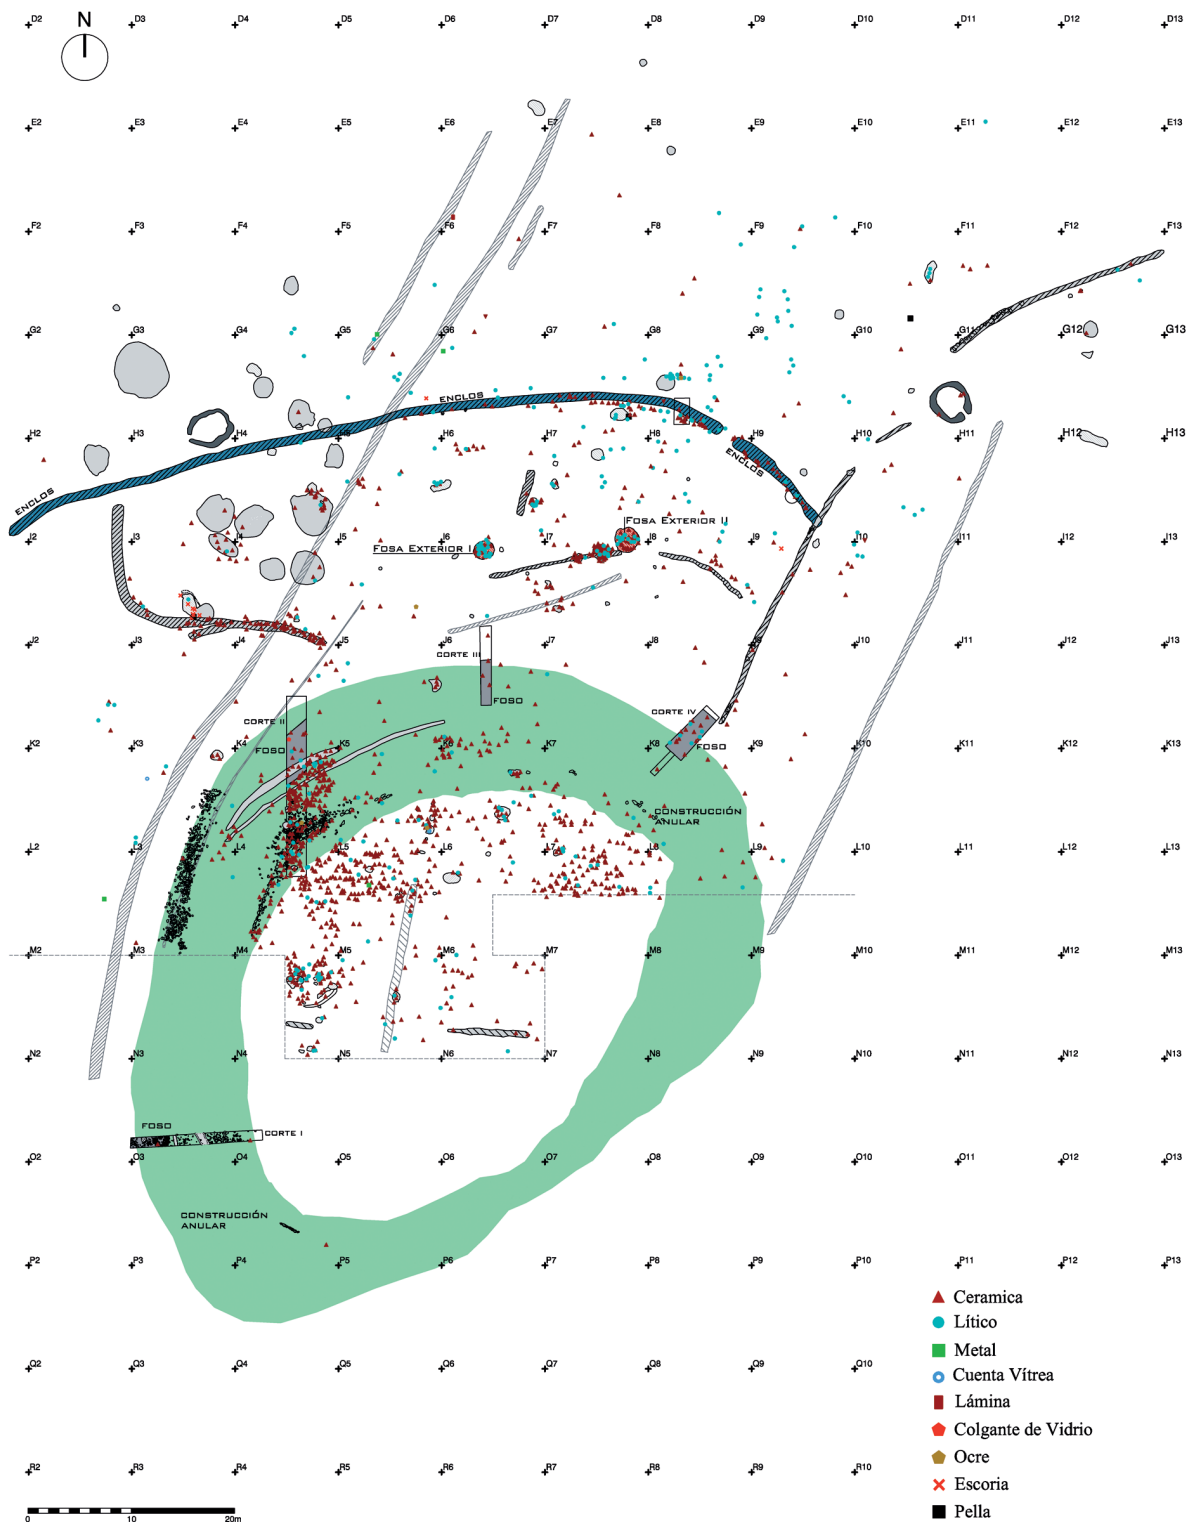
N

D2 D3 D4 D5 D6 D7 D8 D9 D10 D11 D12 D13
E2 E3 E4 E5 E6 E7 E8 E9 E10 E11 E12 E13
F2 F3 F4 F5 F6 F7 F8 F9 F10 F11 F12 F13
G2 G3 G4 G5 G6 G7 G8 G9 G10 G11 G12 G13
H2 H3 H4 H5 H6 H7 H8 H9 H10 H11 H12 H13
I2 I3 I4 I5 I6 I7 I8 I9 I10 I11 I12 I13
J2 J3 J4 J5 J6 J7 J8 J9 J10 J11 J12 J13
K2 K3 K4 K5 K6 K7 K8 K9 K10 K11 K12 K13
L2 L3 L4 L5 L6 L7 L8 L9 L10 L11 L12 L13
M2 M3 M4 M5 M6 M7 M8 M9 M10 M11 M12 M13
N2 N3 N4 N5 N6 N7 N8 N9 N10 N11 N12 N13
O2 O3 O4 O5 O6 O7 O8 O9 O10 O11 O12 O13
P2 P3 P4 P5 P6 P7 P8 P9 P10 P11 P12 P13
Q2 Q3 Q4 Q5 Q6 Q7 Q8 Q9 Q10
R2 R3 R4 R5 R6 R7 R8 R9 R10

ENCLOS
ENCLOS
ENCLOS
FOSA EXTERIOR I
FOSA EXTERIOR II
CORTE III
FOSO
CORTE II
FOSO
CORTE IV
FOSO
CONSTRUCCIÓN ANULAR
FOSO
CORTE I
CONSTRUCCIÓN ANULAR

Ceramica
Lítico
Metal
Cuenta Vítrea
Lámina
Colgante de Vidrio
Ocre
Escoria
Pella

0 10 20m